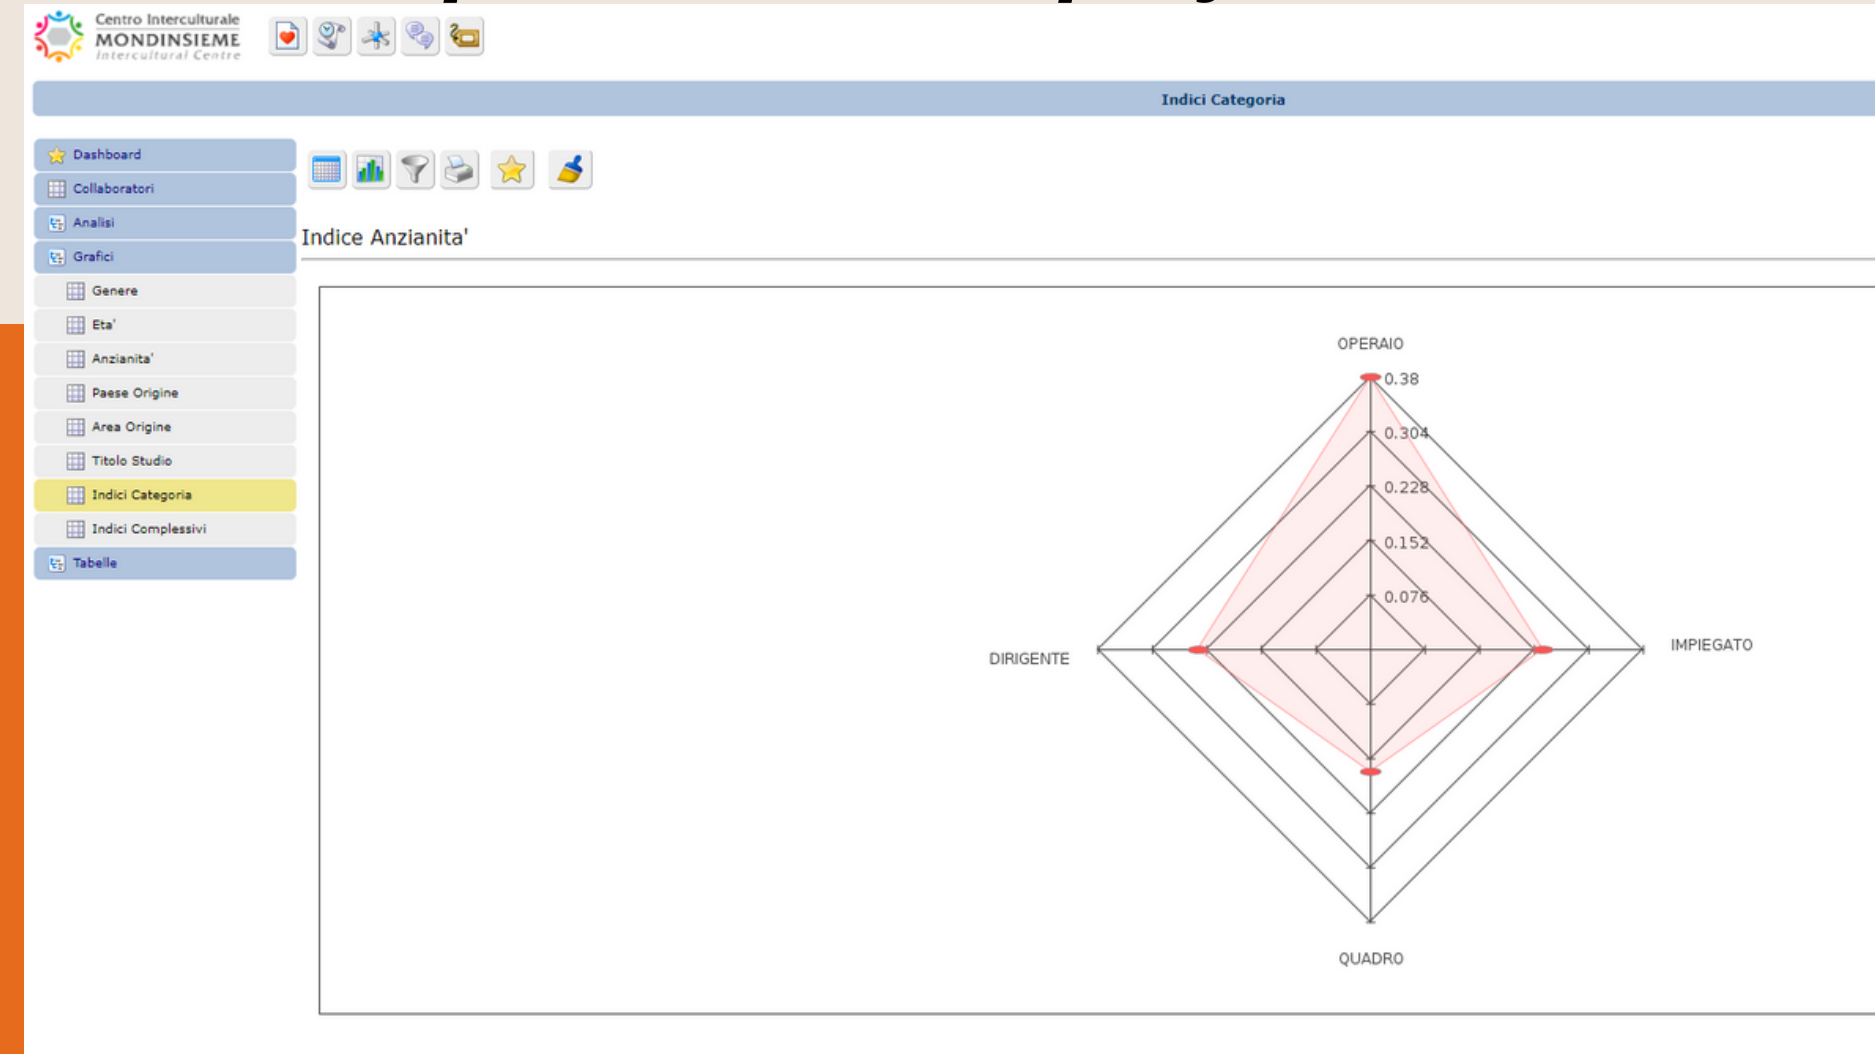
Centro Interculturale
MONDINSIEME
Intercultural Centre

Indici Categoria

Dashboard
Collaboratori
Analisi
Grafici
Genere
Eta'
Anzianita'
Paese Origine
Area Origine
Titolo Studio
Indici Categoria
Indici Complessivi
Tabelle

Indice Anzianita'

OPERAIO
0.38
0.304
0.228
0.152
0.076
DIRIGENTE
IMPIEGATO
QUADRO